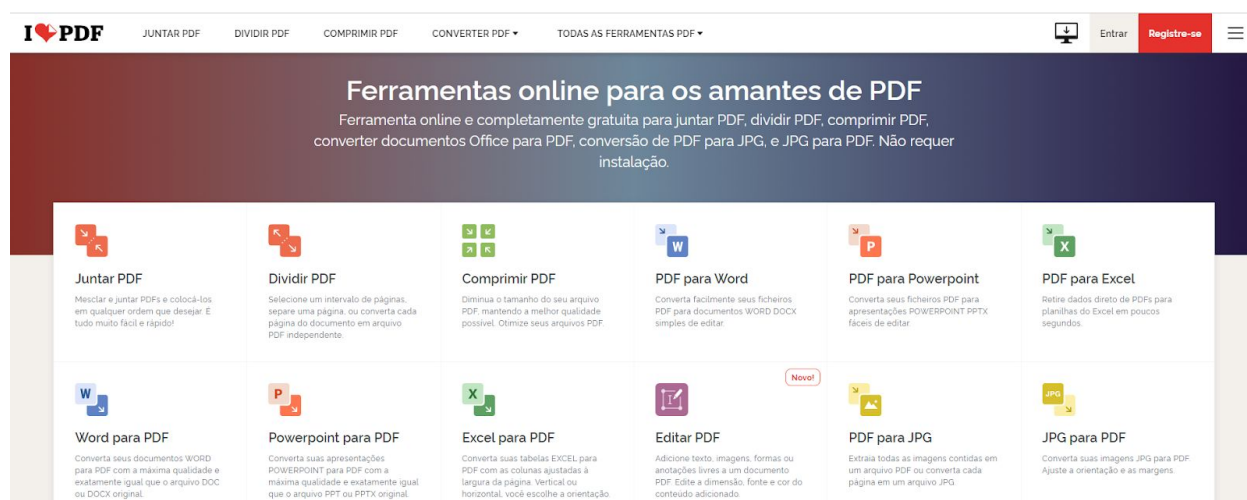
I ❤ PDF JUNTAR PDF DIVIDIR PDF COMPRIMIR PDF CONVERTER PDF ▾ TODAS AS FERRAMENTAS PDF ▾ Entrar Registre-se

Ferramentas online para os amantes de PDF

Ferramenta online e completamente gratuita para juntar PDF, dividir PDF, comprimir PDF, converter documentos Office para PDF, conversão de PDF para JPG, e JPG para PDF. Não requer instalação.

Juntar PDF
Mesclar e juntar PDFs e colocá-los em qualquer ordem que desejar. É tudo muito fácil e rápido!

Dividir PDF
Selecione um intervalo de páginas, separe uma página, ou converta cada página do documento em arquivo PDF independente.

Comprimir PDF
Diminua o tamanho do seu arquivo PDF, mantendo a melhor qualidade possível. Otimize seus arquivos PDF.

W
PDF para Word
Converta facilmente seus ficheiros PDF para documentos WORD DOCX simples de editar.

P
PDF para Powerpoint
Converta seus ficheiros PDF para apresentações POWERPOINT PPTX fáceis de editar.

X
PDF para Excel
Retire dados direto de PDFs para planilhas do Excel em poucos segundos.

W
Word para PDF
Converta seus documentos WORD para PDF com a máxima qualidade e exatamente igual que o arquivo DOC ou DOCX original.

P
Powerpoint para PDF
Converta suas apresentações POWERPOINT para PDF com a máxima qualidade e exatamente igual que o arquivo PPT ou PPTX original.

X
Excel para PDF
Converta suas tabelas EXCEL para PDF com as colunas ajustadas à largura da página. Vertical ou horizontal, você escolhe a orientação.

Novo!
Editar PDF
Adicione texto, imagens, formas ou anotações livres a um documento PDF. Edite a dimensão, fonte e cor do conteúdo adicionado.

PDF para JPG
Extraia todas as imagens contidas em um arquivo PDF ou converta cada página em um arquivo JPG.

JPG
JPG para PDF
Converta suas imagens JPG para PDF. Ajuste a orientação e as margens.